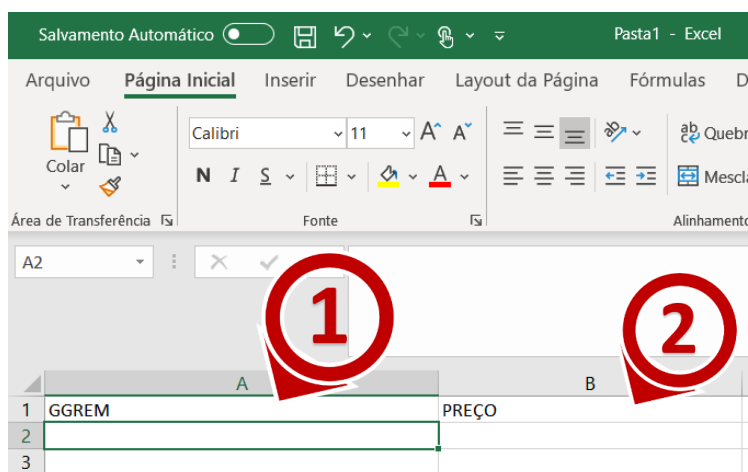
Salvamento Automático Pasta1 - Excel

Arquivo Página Inicial Inserir Desenhar Layout da Página Fórmulas D

Colar

Área de Transferência

Calibri 11 A A

N I S

A

Fonte

Quebr

Mescl

Alinhamento

A2

1

2

| | A | B |
|---|---|---|
| 1 | GGREM | PREÇO |
| 2 | | |
| 3 | | |